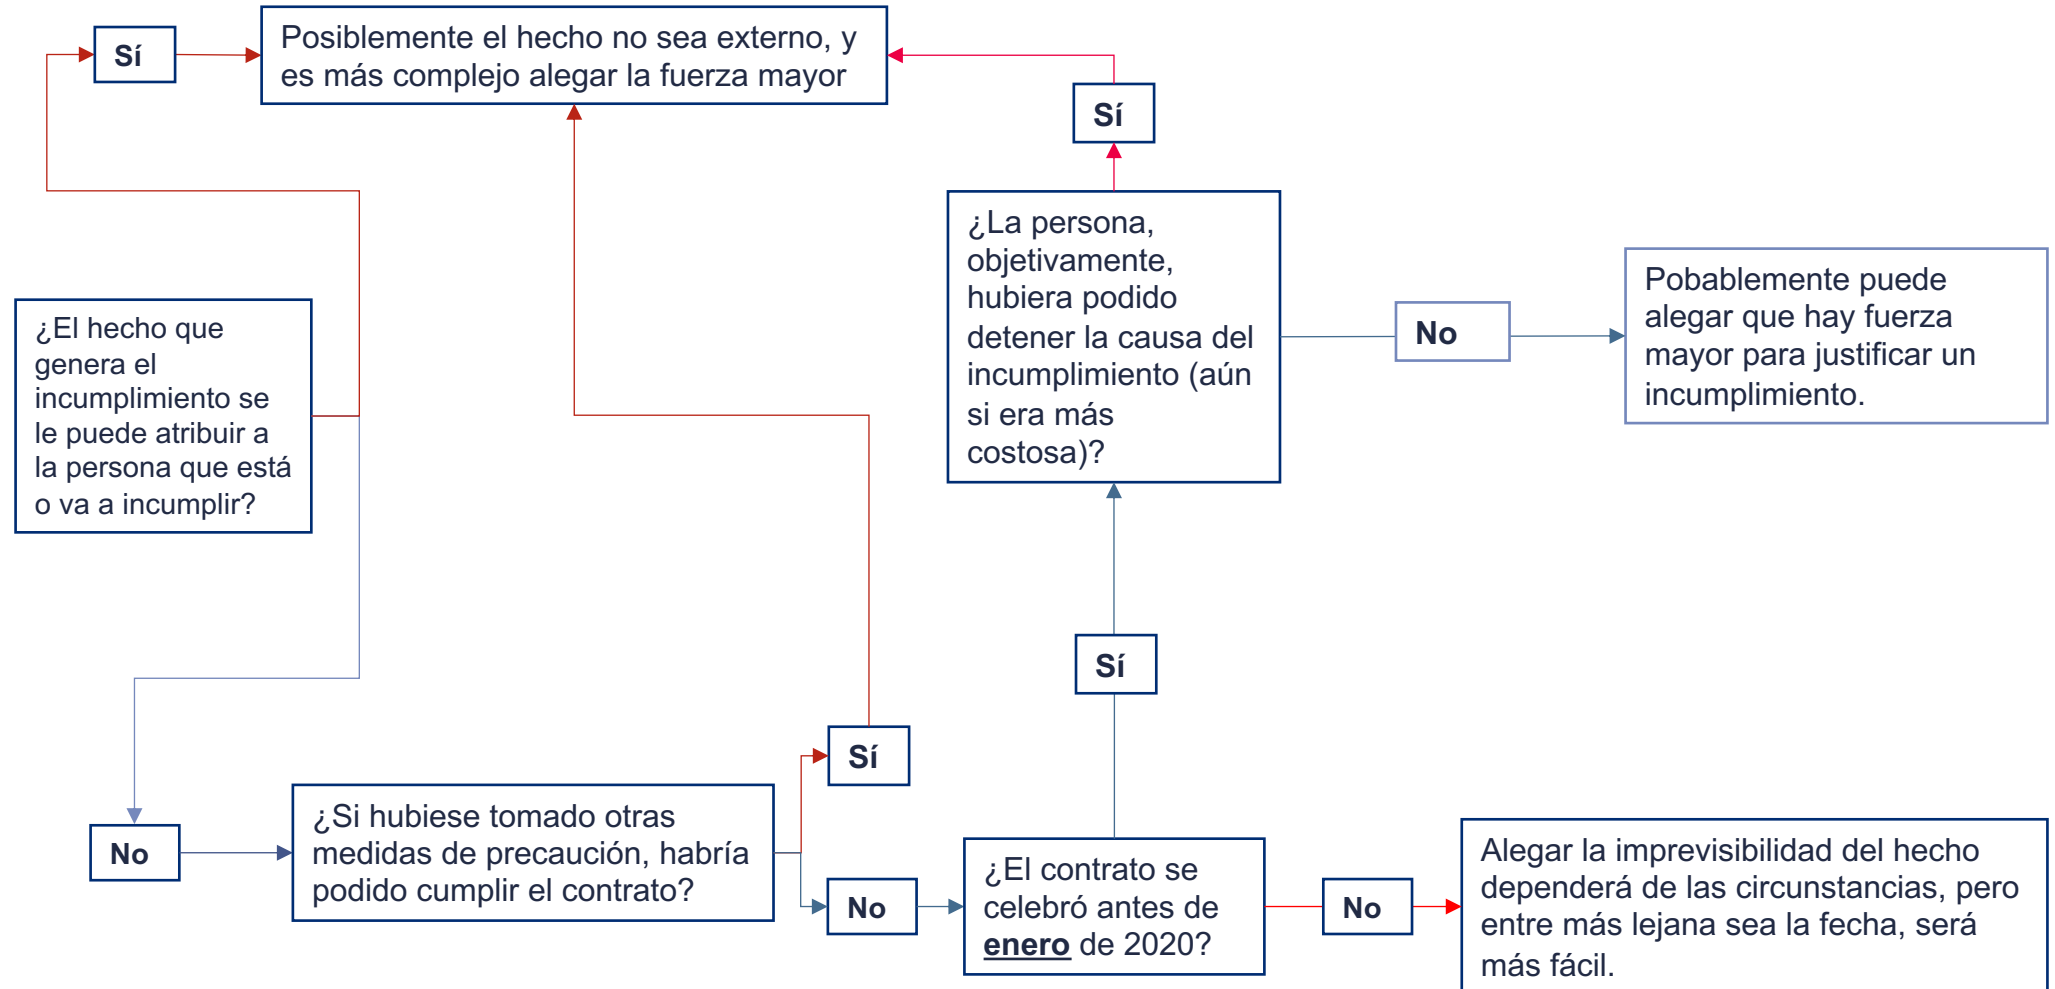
Sí

Posiblemente el hecho no sea externo, y es más complejo alegar la fuerza mayor

Sí

¿La persona, objetivamente, hubiera podido detener la causa del incumplimiento (aún si era más costosa)?

No

Pobablemente puede alegar que hay fuerza mayor para justificar un incumplimiento.

¿El hecho que genera el incumplimiento se le puede atribuir a la persona que está o va a incumplir?

Sí

Sí

No

¿Si hubiese tomado otras medidas de precaución, habría podido cumplir el contrato?

No

¿El contrato se celebró antes de **enero** de 2020?

No

Alegar la imprevisibilidad del hecho dependerá de las circunstancias, pero entre más lejana sea la fecha, será más fácil.